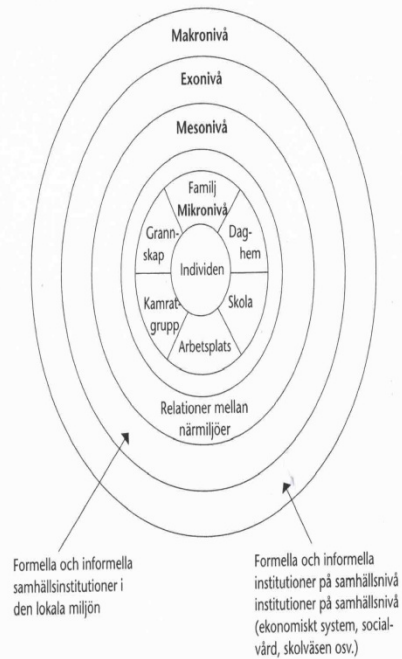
Makronivå

Exonivå

Mesonivå

Familj
Mikronivå

Grannskap

Daghem

Individen

Kamratgrupp

Skola

Arbetsplats

Relationer mellan närmiljöer

Formella och informella samhällsinstitutioner i den lokala miljön

Formella och informella institutioner på samhällsnivå institutioner på samhällsnivå (ekonomiskt system, socialvård, skolväsen osv.)